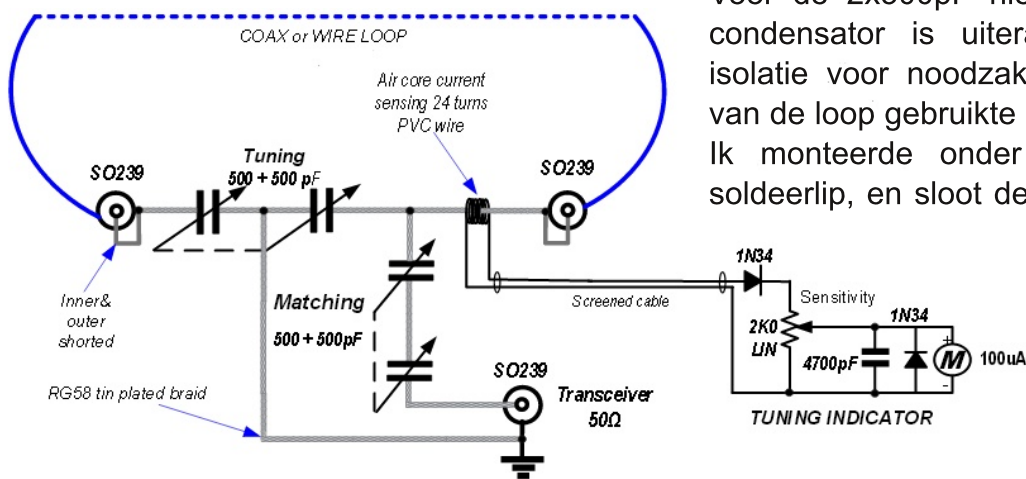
COAX or WIRE LOOP

Air core current sensing 24 turns PVC wire

SO239

Tuning
500 + 500 pF

SO239

Inner& outer shorted

Matching
500 + 500pF

Screened cable

1N34

Sensitivity

2K0 LIN

1N34

4700pF

M

100uA

RG58 tin plated braid

SO239

Transceiver
50Ω

TUNING INDICATOR

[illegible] de 2x500pF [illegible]
condensator is uitera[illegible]
isolatie voor noodzak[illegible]
van de loop gebruikte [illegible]
Ik monteerde onder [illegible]
soldeerlip, en sloot de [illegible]